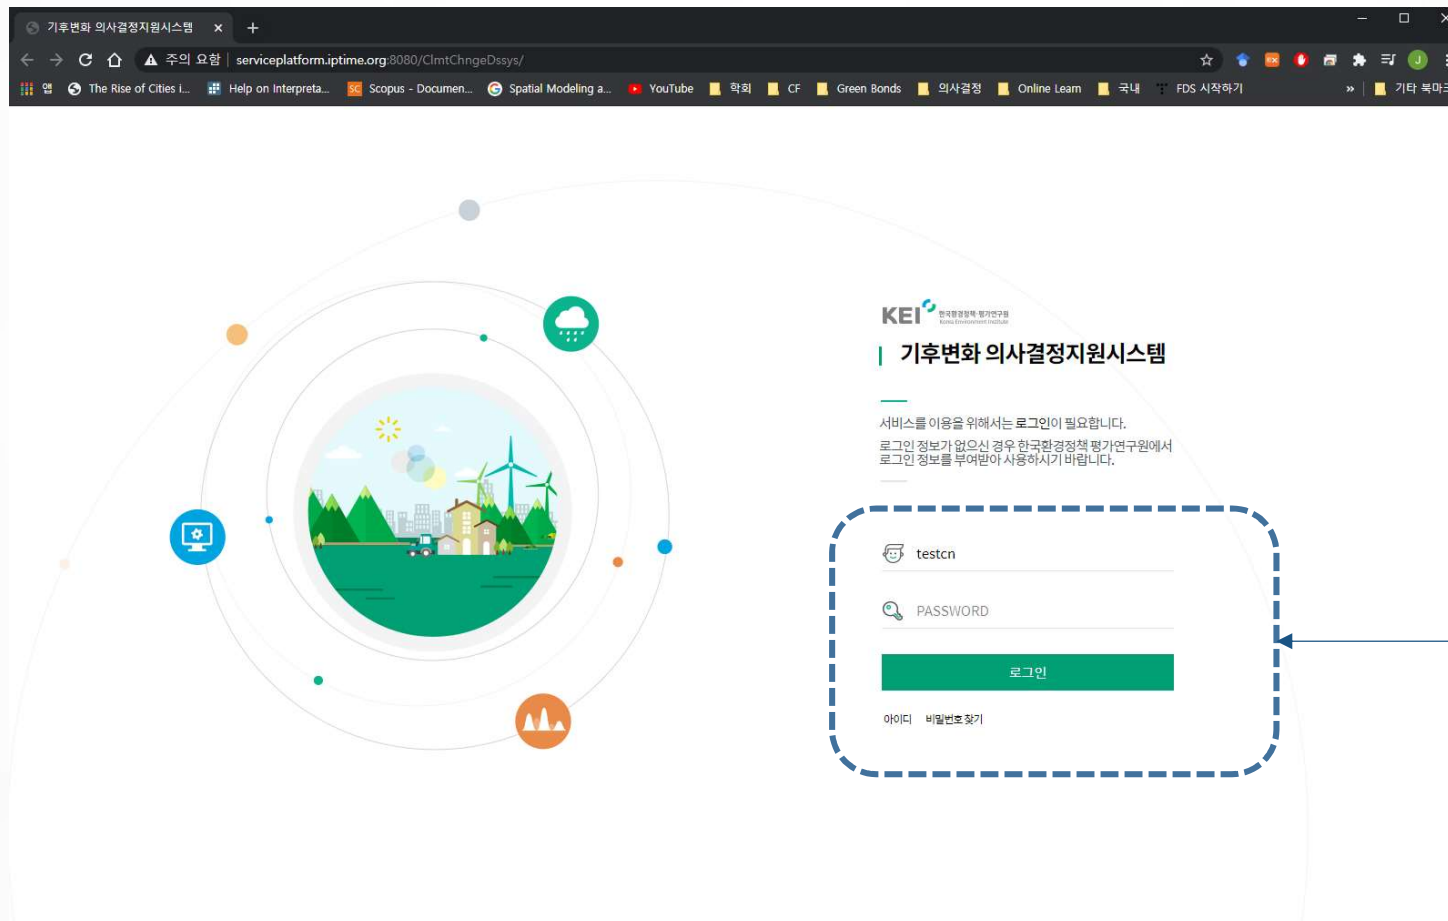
기후변화 의사결정지원시스템 ×
+
주의 요함 | serviceplatform.iptime.org:8080/ClmtChngeDssys/
앱 The Rise of Cities i... Help on Interpreta... Scopus - Documen... Spatial Modeling a... YouTube 학회 CF Green Bonds 의사결정 Online Learn 국내 FDS 시작하기 » 기타 북마크

KEI 한국환경정책·평가연구원 Korea Environment Institute
기후변화 의사결정지원시스템

서비스를 이용을 위해서는 로그인이 필요합니다.
로그인 정보가 없으신 경우 한국환경정책 평가연구원에서 로그인 정보를 부여받아 사용하시기 바랍니다.

testcn
PASSWORD
로그인
아이디 비밀번호 찾기